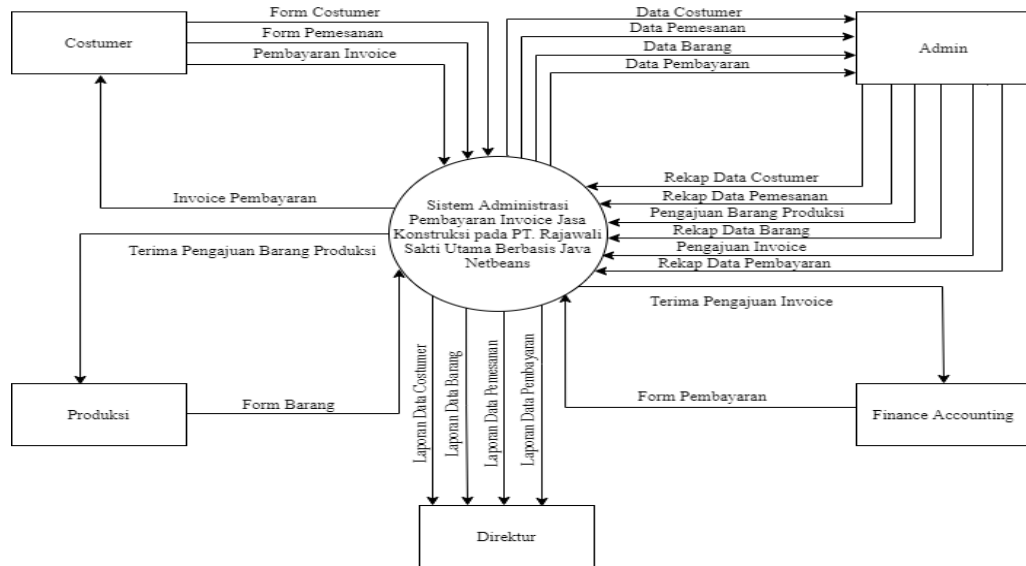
Costumer

Form Costumer

Form Pemesanan

Pembayaran Invoice

Data Costumer

Data Pemesanan

Data Barang

Data Pembayaran

Admin

Rekap Data Costumer

Rekap Data Pemesanan

Pengajuan Barang Produksi

Rekap Data Barang

Pengajuan Invoice

Rekap Data Pembayaran

Invoice Pembayaran

Sistem Administrasi Pembayaran Invoice Jasa Konstruksi pada PT. Rajawali Sakti Utama Berbasis Java Netbeans

Terima Pengajuan Barang Produksi

Terima Pengajuan Invoice

Laporan Data Costumer

Laporan Data Barang

Laporan Data Pemesanan

Laporan Data Pembayaran

Produksi

Form Barang

Form Pembayaran

Finance Accounting

Direktur